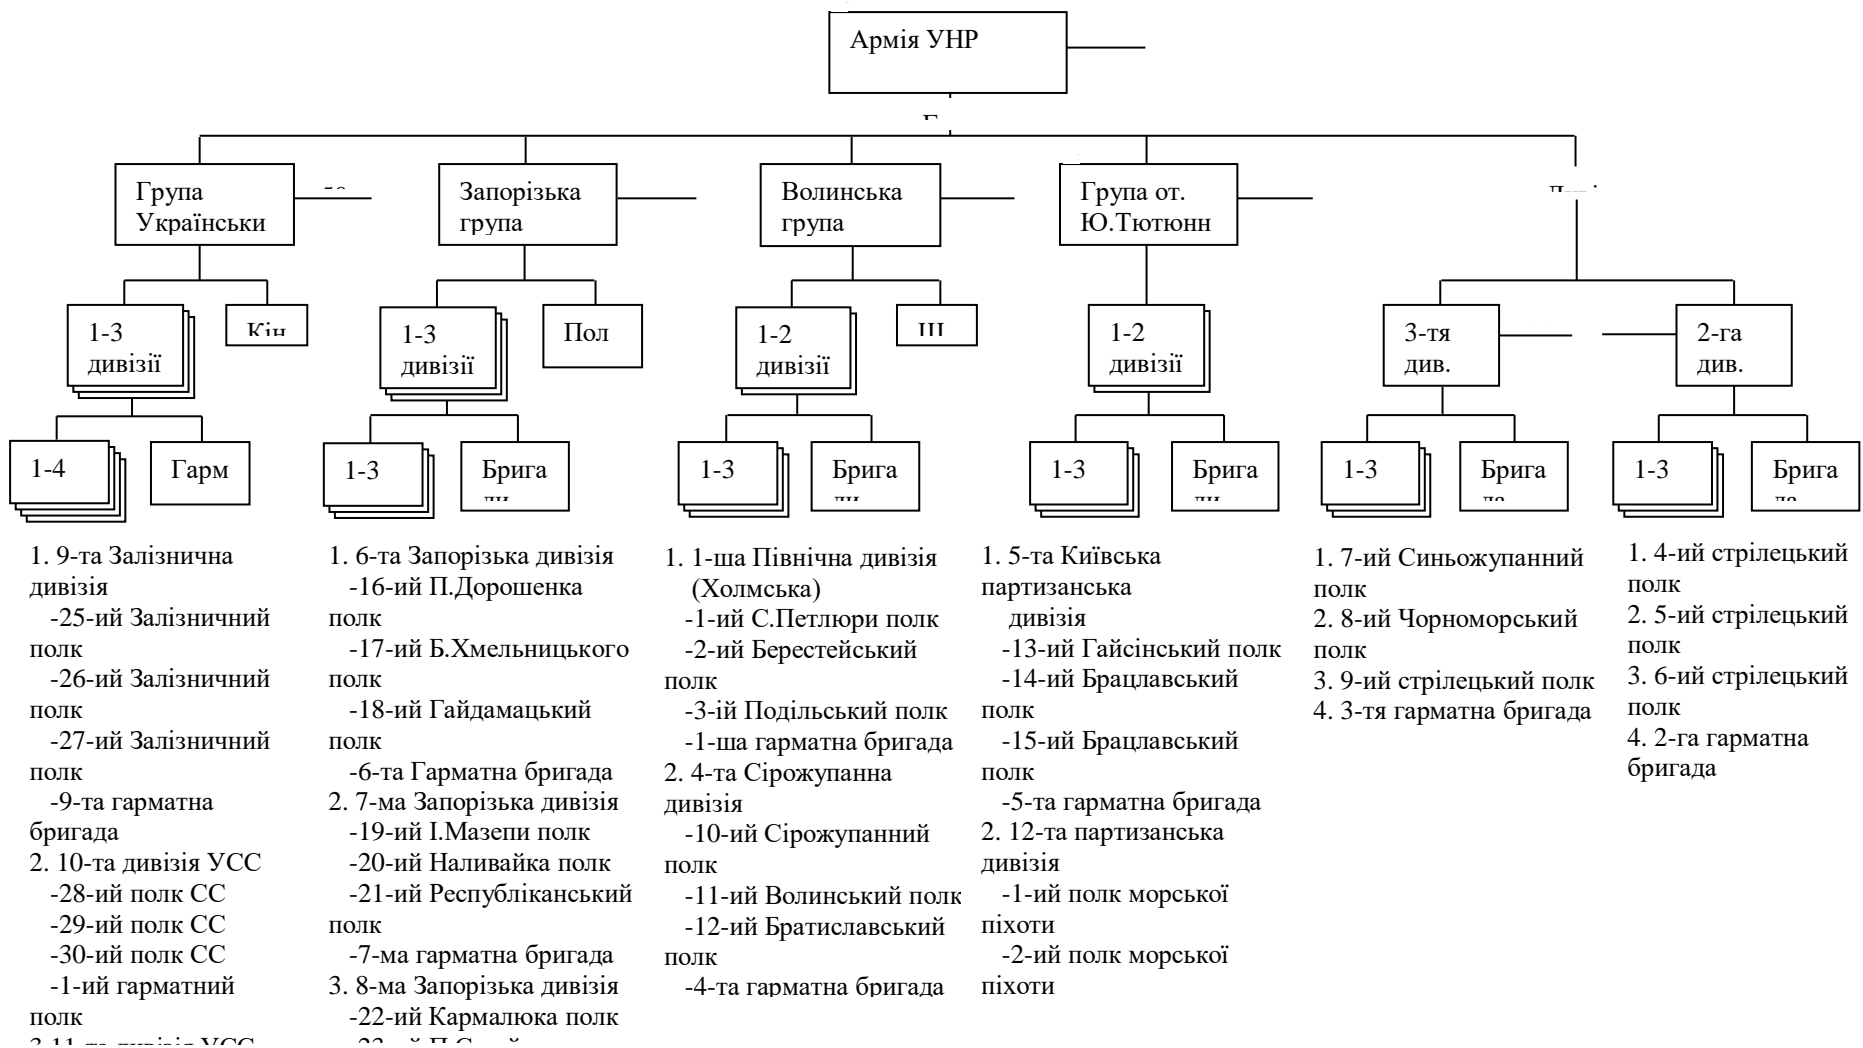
Армія УНР

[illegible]

Група Українськи

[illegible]

Запорізька група

Волинська група

Група от. Ю.Тютюнн

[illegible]

1-3 дивізії

Кін

1-3 дивізії

Пол

1-2 дивізії

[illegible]

1-2 дивізії

3-тя див.

2-га див.

1-4

Гарм

1-3

Брига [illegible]

1-3

Брига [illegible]

1-3

Брига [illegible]

1-3

Брига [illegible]

1-3

Брига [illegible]

1. 9-та Залізнична дивізія
-25-ий Залізничний полк
-26-ий Залізничний полк
-27-ий Залізничний полк
-9-та гарматна бригада
2. 10-та дивізія УСС
-28-ий полк СС
-29-ий полк СС
-30-ий полк СС
-1-ий гарматний полк
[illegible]

1. 6-та Запорізька дивізія
-16-ий П.Дорошенка полк
-17-ий Б.Хмельницького полк
-18-ий Гайдамацький полк
-6-та Гарматна бригада
2. 7-ма Запорізька дивізія
-19-ий І.Мазепи полк
-20-ий Наливайка полк
-21-ий Республіканський полк
-7-ма гарматна бригада
3. 8-ма Запорізька дивізія
-22-ий Кармалюка полк
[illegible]

1. 1-ша Північна дивізія (Холмська)
-1-ий С.Петлюри полк
-2-ий Берестейський полк
-3-ій Подільський полк
-1-ша гарматна бригада
2. 4-та Сірожупанна дивізія
-10-ий Сірожупанний полк
-11-ий Волинський полк
-12-ий Братиславський полк
-4-та гарматна бригада

1. 5-та Київська партизанська дивізія
-13-ий Гайсінський полк
-14-ий Брацлавський полк
-15-ий Брацлавський полк
-5-та гарматна бригада
2. 12-та партизанська дивізія
-1-ий полк морської піхоти
-2-ий полк морської піхоти

1. 7-ий Синьожупанний полк
2. 8-ий Чорноморський полк
3. 9-ий стрілецький полк
4. 3-тя гарматна бригада

1. 4-ий стрілецький полк
2. 5-ий стрілецький полк
3. 6-ий стрілецький полк
4. 2-га гарматна бригада